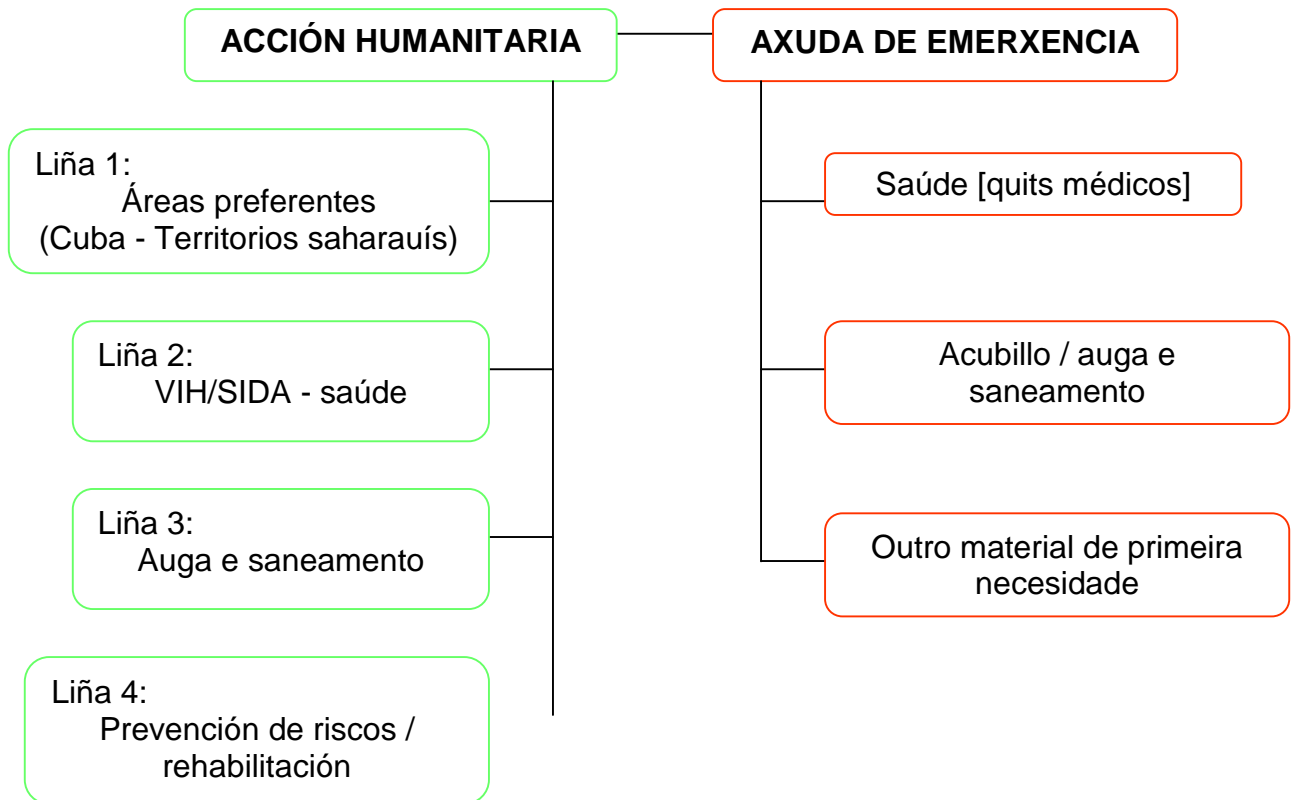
ACCIÓN HUMANITARIA

AXUDA DE EMERXENCIA

Liña 1:
Áreas preferentes
(Cuba - Territorios saharauís)

Liña 2:
VIH/SIDA - saúde

Liña 3:
Auga e saneamento

Liña 4:
Prevención de riscos / rehabilitación

Saúde [quits médicos]

Acubillo / auga e saneamento

Outro material de primeira necesidade